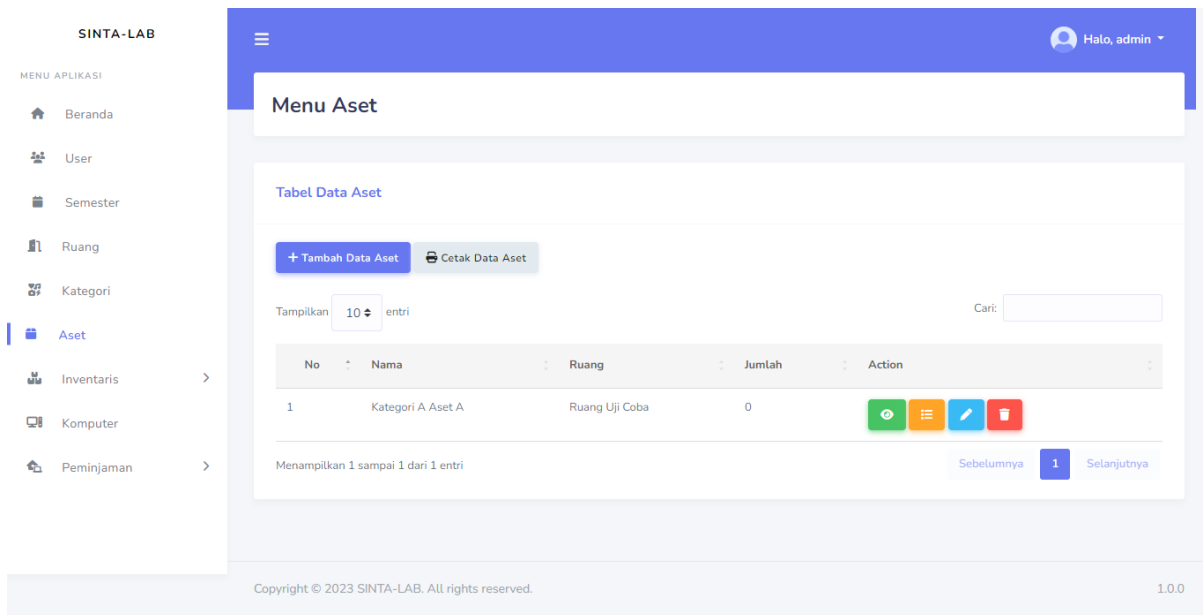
SINTA-LAB

MENU APLIKASI

Beranda

User

Semester

Ruang

Kategori

Aset

Inventaris

Komputer

Peminjaman

Halo, admin

Menu Aset

Tabel Data Aset

+ Tambah Data Aset

Cetak Data Aset

Tampilkan 10 entri

Cari:

| No | Nama | Ruang | Jumlah | Action |
|---|---|---|---|---|
| 1 | Kategori A Aset A | Ruang Uji Coba | 0 | |

Menampilkan 1 sampai 1 dari 1 entri

Sebelumnya 1 Selanjutnya

Copyright © 2023 SINTA-LAB. All rights reserved.

1.0.0